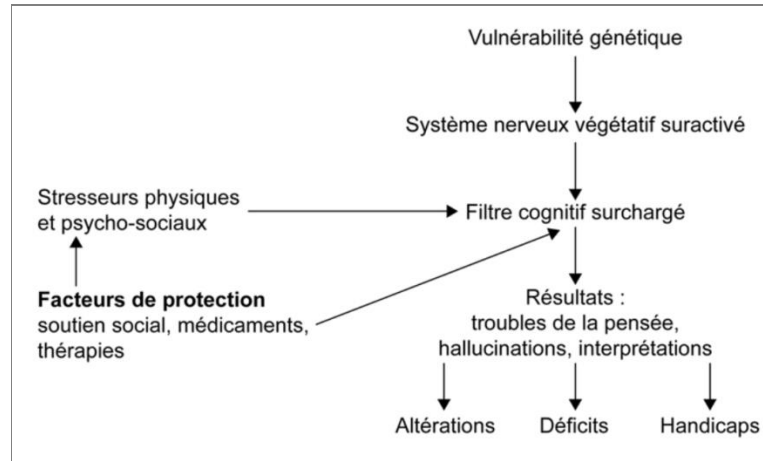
Vulnérabilité génétique

Système nerveux végétatif suractivé

Stresseurs physiques et psycho-sociaux

Filtre cognitif surchargé

**Facteurs de protection**
soutien social, médicaments, thérapies

Résultats :
troubles de la pensée, hallucinations, interprétations

Altérations

Déficits

Handicaps